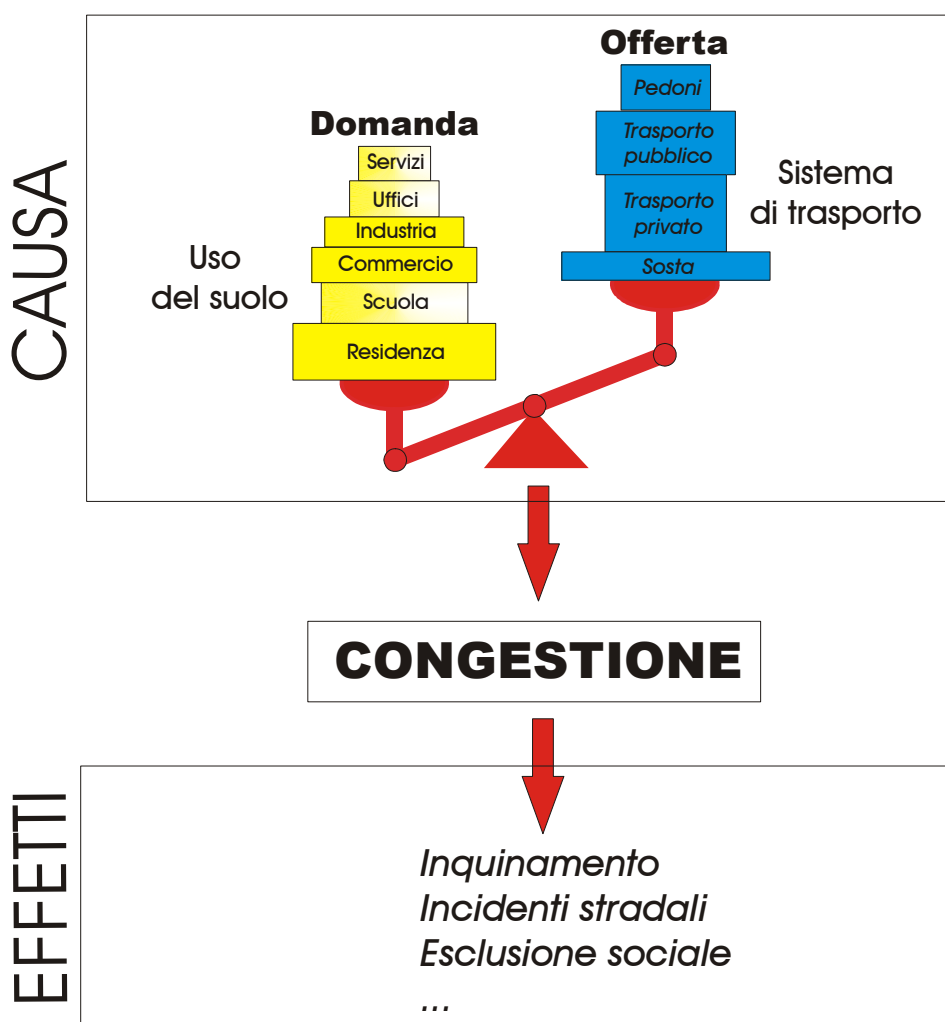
CAUSA

Domanda

Servizi
Uffici
Industria
Commercio
Scuola
Residenza

Uso del suolo

Offerta

Pedoni
Trasporto pubblico
Trasporto privato
Sosta

Sistema di trasporto

CONGESTIONE

EFFETTI

Inquinamento
Incidenti stradali
Esclusione sociale
...